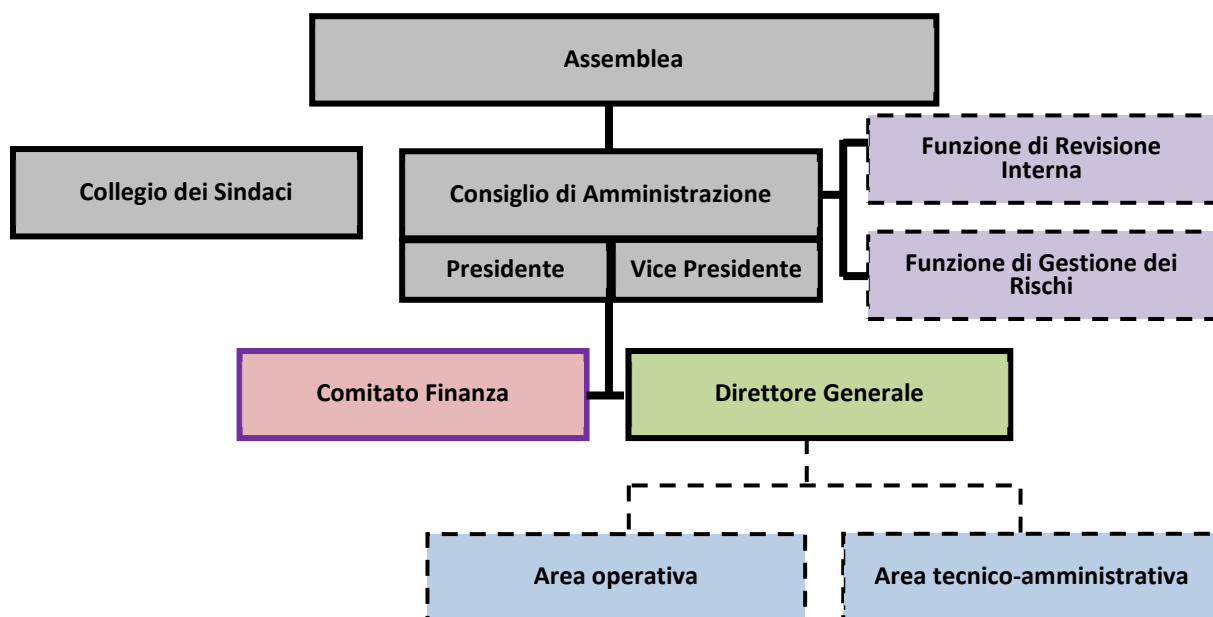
Assemblea

Collegio dei Sindaci

Consiglio di Amministrazione

Presidente

Vice Presidente

Funzione di Revisione Interna

Funzione di Gestione dei Rischi

Comitato Finanza

Direttore Generale

Area operativa

Area tecnico-amministrativa